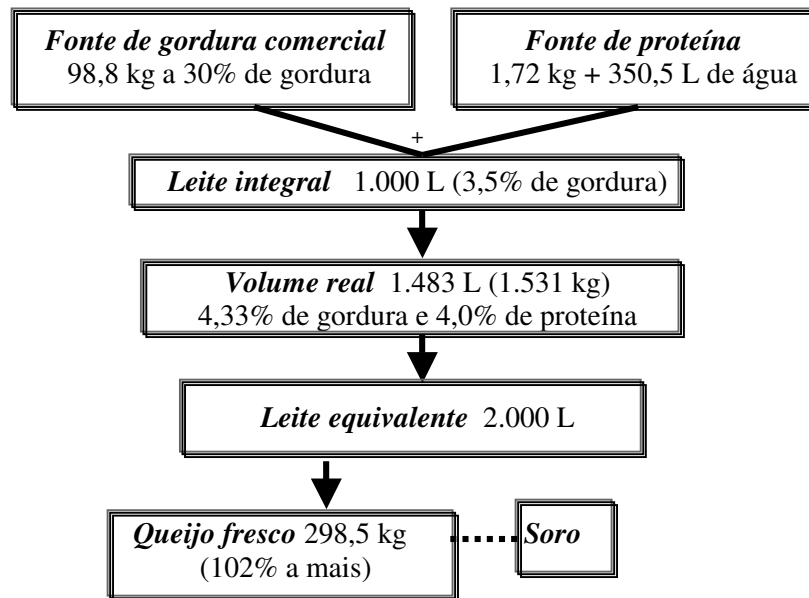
Fonte de gordura comercial
98,8 kg a 30% de gordura

Fonte de proteína
1,72 kg + 350,5 L de água

+

Leite integral 1.000 L (3,5% de gordura)

Volume real 1.483 L (1.531 kg)
4,33% de gordura e 4,0% de proteína

Leite equivalente 2.000 L

Queijo fresco 298,5 kg
(102% a mais)

Soro